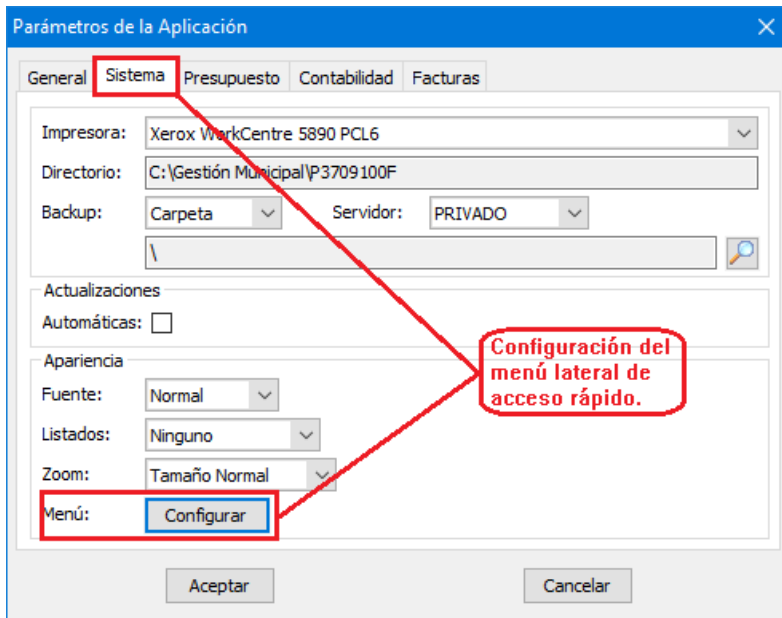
Parámetros de la Aplicación

General | Sistema | Presupuesto | Contabilidad | Facturas

Impresora: Xerox WorkCentre 5890 PCL6

Directorio: C:\Gestión Municipal\P3709100F

Backup: Carpeta

Servidor: PRIVADO

\

Actualizaciones

Automáticas:

Apariencia

Fuente: Normal

Listados: Ninguno

Zoom: Tamaño Normal

Menú: Configurar

Configuración del menú lateral de acceso rápido.

Aceptar

Cancelar